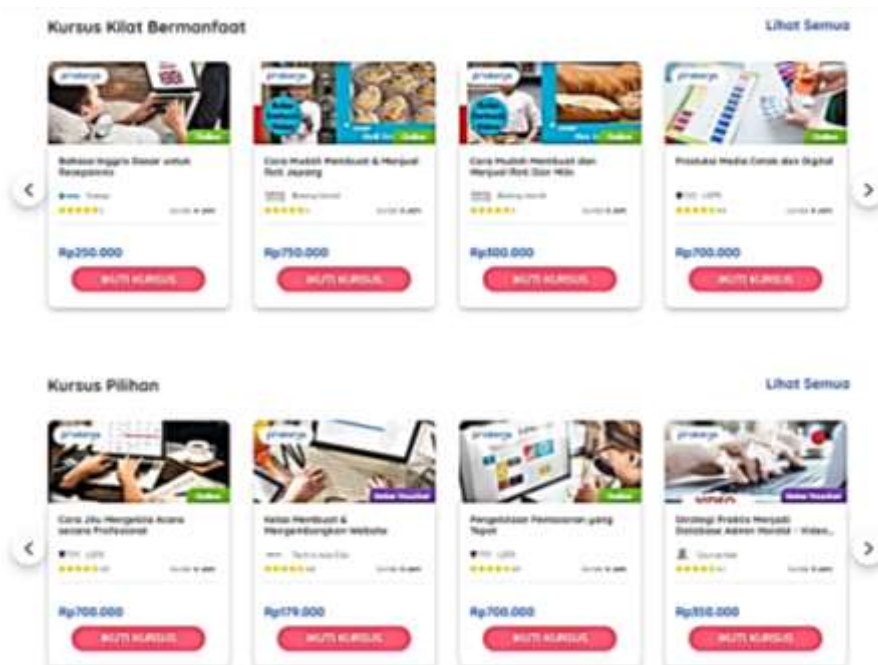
Kursus Kilat Bermanfaat

Lihat Semua

prakerja
Online
Bahasa Inggris Dasar untuk Resepsionis
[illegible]
Rp250.000
IKUTI KURSUS

prakerja
Online
Cara Mudah Membuat & Menjual Roti Jepang
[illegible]
Rp750.000
IKUTI KURSUS

prakerja
Online
Cara Mudah Membuat dan Menjual Roti Gan Mlo
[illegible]
Rp300.000
IKUTI KURSUS

prakerja
Online
Produksi Media Cetak dan Digital
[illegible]
Rp700.000
IKUTI KURSUS

Kursus Pilihan

Lihat Semua

prakerja
Online
Cara Jitu Mengelola Acara secara Profesional
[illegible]
Rp700.000
IKUTI KURSUS

prakerja
Kelas Membuat & Mengembangkan Website
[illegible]
Rp179.000
IKUTI KURSUS

prakerja
Online
Pengelolaan Pemasaran yang Tepat
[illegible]
Rp700.000
IKUTI KURSUS

prakerja
Strategi Praktis Menjadi Database Admin Handal - Video...
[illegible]
Rp350.000
IKUTI KURSUS